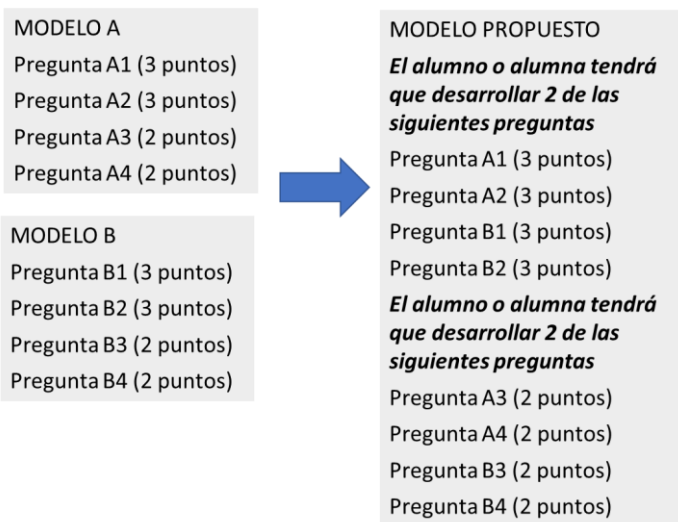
MODELO A
Pregunta A1 (3 puntos)
Pregunta A2 (3 puntos)
Pregunta A3 (2 puntos)
Pregunta A4 (2 puntos)

MODELO B
Pregunta B1 (3 puntos)
Pregunta B2 (3 puntos)
Pregunta B3 (2 puntos)
Pregunta B4 (2 puntos)

MODELO PROPUESTO
***El alumno o alumna tendrá que desarrollar 2 de las siguientes preguntas***
Pregunta A1 (3 puntos)
Pregunta A2 (3 puntos)
Pregunta B1 (3 puntos)
Pregunta B2 (3 puntos)
***El alumno o alumna tendrá que desarrollar 2 de las siguientes preguntas***
Pregunta A3 (2 puntos)
Pregunta A4 (2 puntos)
Pregunta B3 (2 puntos)
Pregunta B4 (2 puntos)